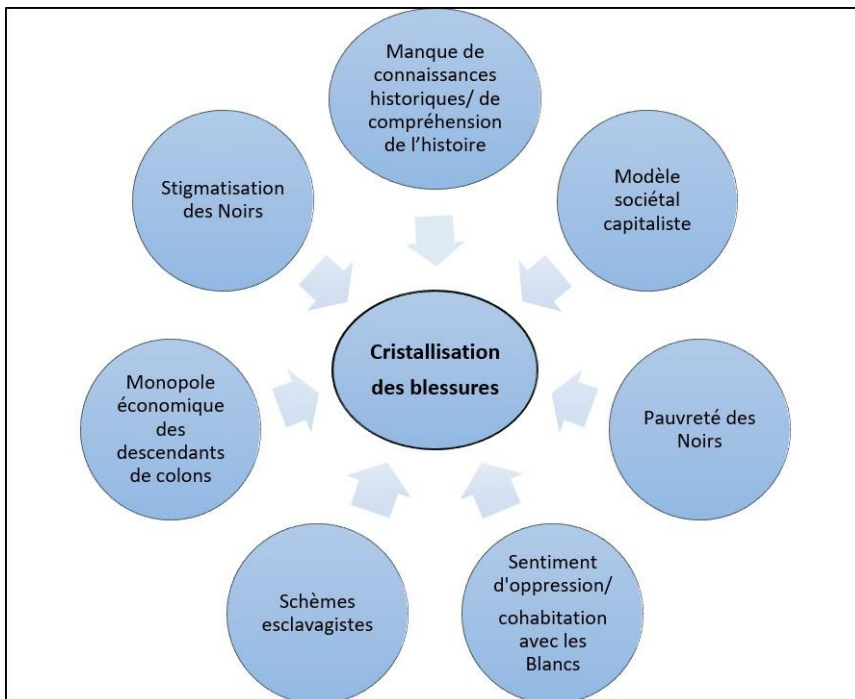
Manque de connaissances historiques/ de compréhension de l'histoire

Modèle sociétal capitaliste

Pauvreté des Noirs

Sentiment d'oppression/ cohabitation avec les Blancs

Schèmes esclavagistes

Monopole économique des descendants de colons

Stigmatisation des Noirs

Cristallisation des blessures